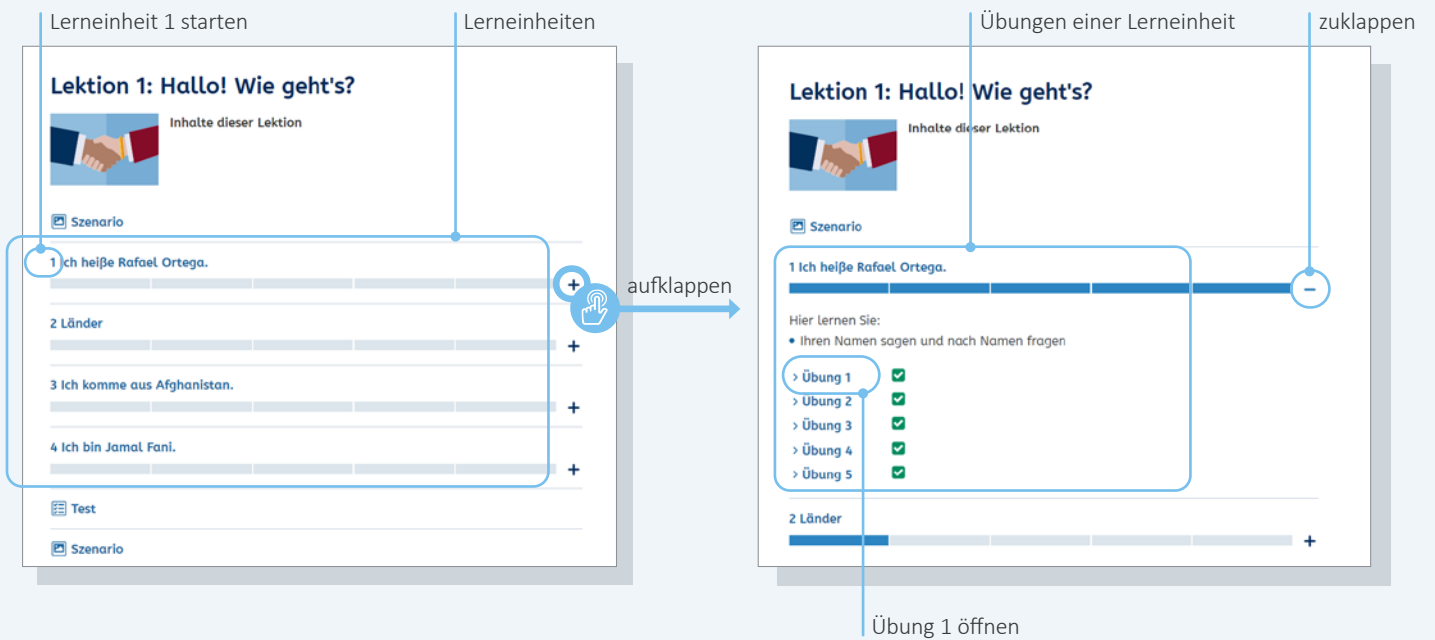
Lerneinheit 1 starten

Lerneinheiten

Lektion 1: Hallo! Wie geht's?

Inhalte dieser Lektion

Szenario

1 Ich heiße Rafael Ortega.

+

2 Länder

+

3 Ich komme aus Afghanistan.

+

4 Ich bin Jamal Fani.

+

Test

Szenario

aufklappen

Übungen einer Lerneinheit

zuklappen

Lektion 1: Hallo! Wie geht's?

Inhalte dieser Lektion

Szenario

1 Ich heiße Rafael Ortega.

−

Hier lernen Sie:

• Ihren Namen sagen und nach Namen fragen

› Übung 1

› Übung 2

› Übung 3

› Übung 4

› Übung 5

2 Länder

+

Übung 1 öffnen